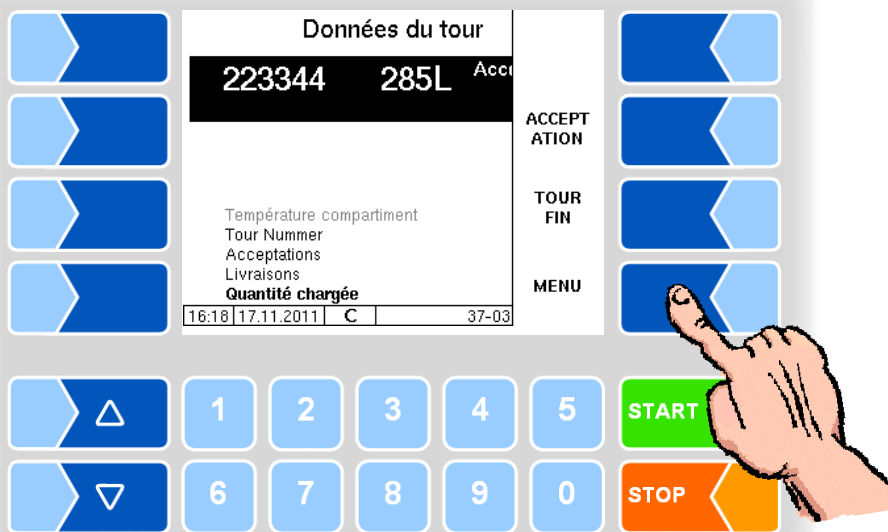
Données du tour

223344 285L Acc

ACCEPT ATION

TOUR FIN

MENU

Température compartiment
Tour Nummer
Acceptations
Livraisons
Quantité chargée

| 16:18 | 17.11.2011 | C | 37-03 |
|---|---|---|---|

△

▽

1 2 3 4 5

6 7 8 9 0

START

STOP